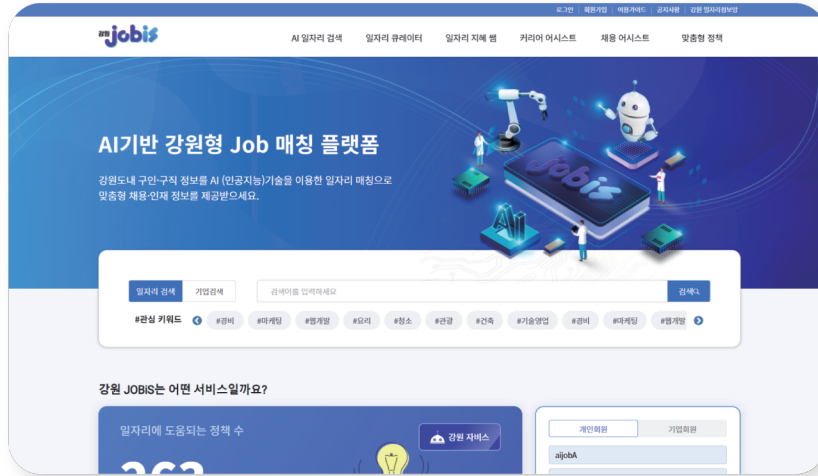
로그인 | 회원가입 | 이용가이드 | 공지사항 | 강원 일자리정보망

강원 jobis

AI 일자리 검색 일자리 큐레이터 일자리 지혜 쌤 커리어 어시스트 채용 어시스트 맞춤형 정책

AI기반 강원형 Job 매칭 플랫폼

강원도내 구인·구직 정보를 AI (인공지능)기술을 이용한 일자리 매칭으로 맞춤형 채용·인재 정보를 제공받으세요.

Jobis

AI

일자리 검색 기업검색

검색어를 입력하세요

검색

#관심 키워드

#경비 #마케팅 #웹개발 #요리 #청소 #관광 #건축 #기술영업 #경비 #마케팅 #웹개발

강원 JOBIS는 어떤 서비스일까요?

일자리에 도움되는 정책 수

강원 자비스

262

개인회원 기업회원

aijobA